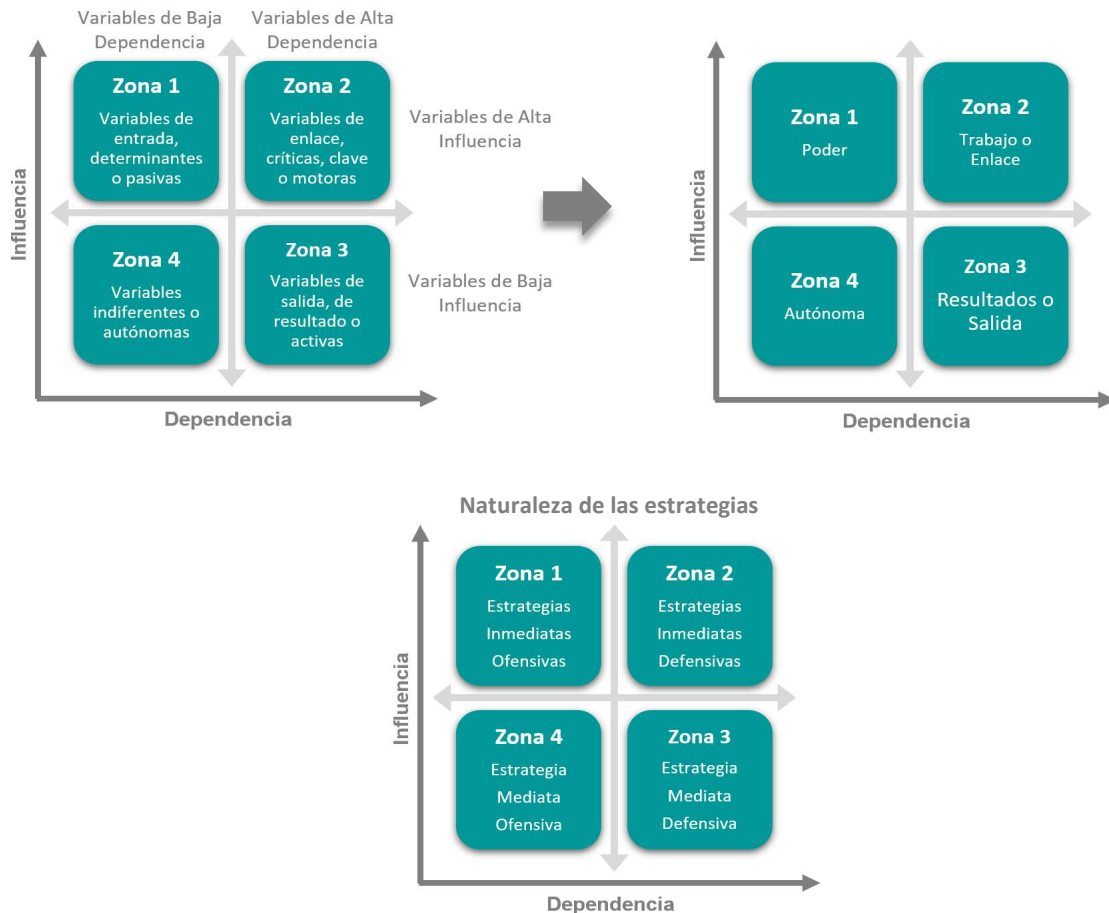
Variables de Baja Dependencia

Variables de Alta Dependencia

Zona 1
Variables de entrada, determinantes o pasivas

Zona 2
Variables de enlace, críticas, clave o motoras

Variables de Alta Influencia

Influencia

Zona 4
Variables indiferentes o autónomas

Zona 3
Variables de salida, de resultado o activas

Variables de Baja Influencia

Dependencia

Influencia

Zona 1
Poder

Zona 2
Trabajo o Enlace

Zona 4
Autónoma

Zona 3
Resultados o Salida

Dependencia

Naturaleza de las estrategias

Influencia

Zona 1
Estrategias Inmediatas Ofensivas

Zona 2
Estrategias Inmediatas Defensivas

Zona 4
Estrategia Mediata Ofensiva

Zona 3
Estrategia Mediata Defensiva

Dependencia